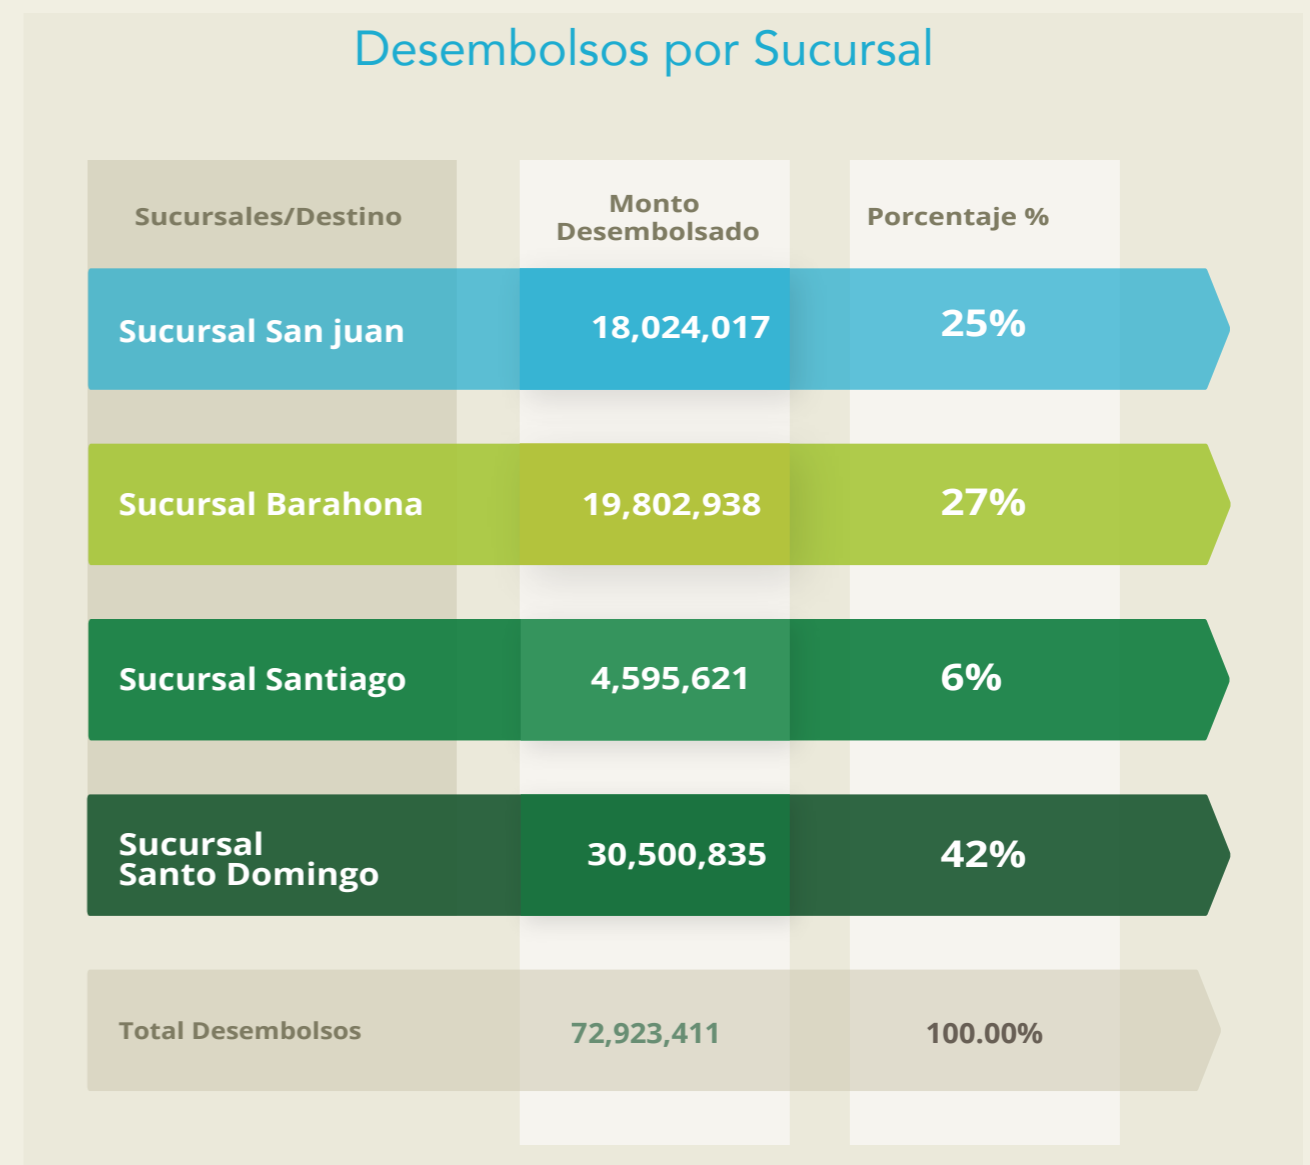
Desembolsos por Sucursal

| Sucursales/Destino | Monto Desembolsado | Porcentaje % |
|---|---|---|
| Sucursal San juan | 18,024,017 | 25% |
| Sucursal Barahona | 19,802,938 | 27% |
| Sucursal Santiago | 4,595,621 | 6% |
| Sucursal Santo Domingo | 30,500,835 | 42% |
| Total Desembolsos | 72,923,411 | 100.00% |